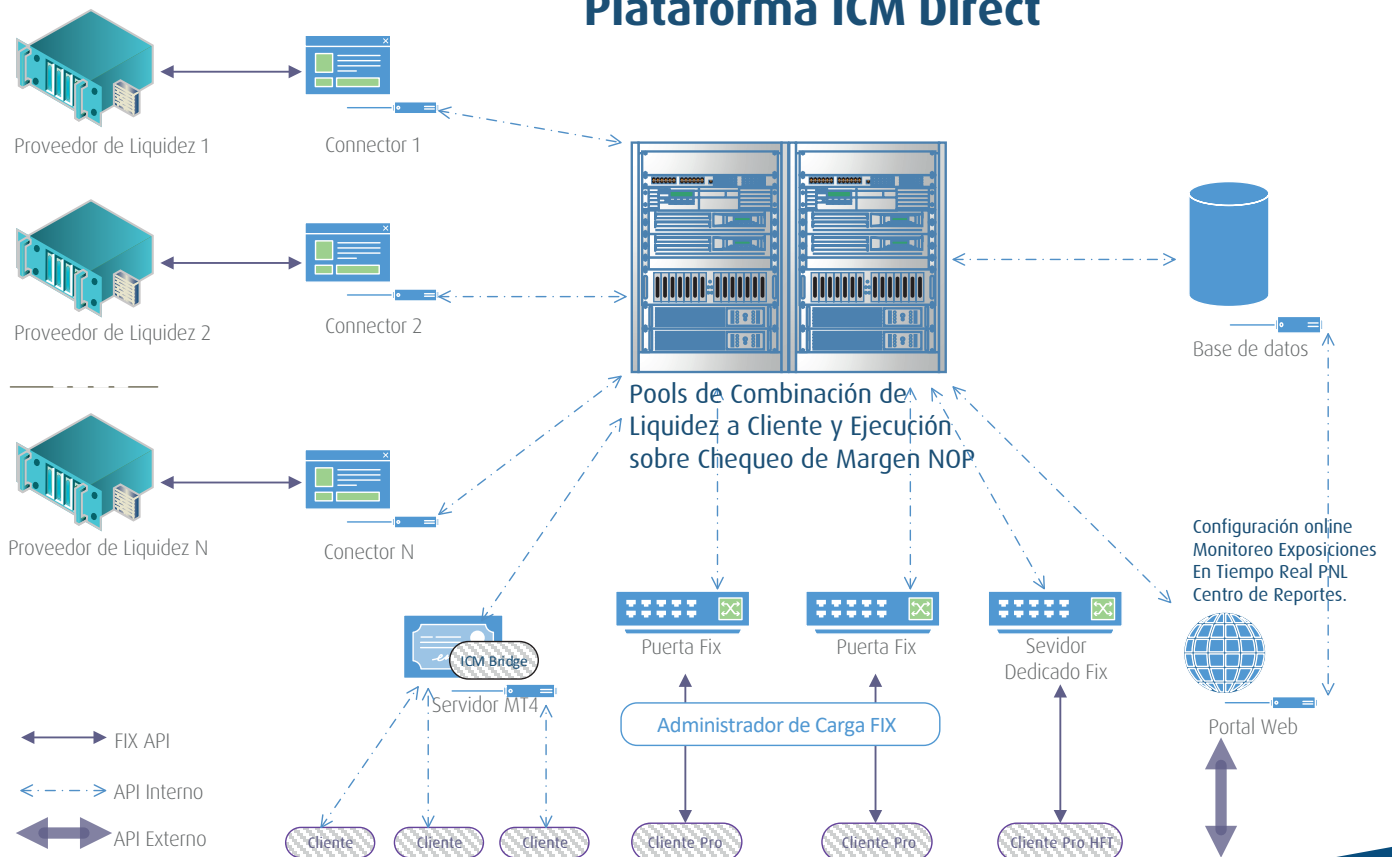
Plataforma ICM Direct

Proveedor de Liquidez 1

Connector 1

Proveedor de Liquidez 2

Connector 2

Proveedor de Liquidez N

Conector N

Base de datos

Pools de Combinación de Liquidez a Cliente y Ejecución sobre Chequeo de Margen NOP

Configuración online
Monitoreo Exposiciones
En Tiempo Real PNL
Centro de Reportes.

ICM Bridge

Servidor MT4

Puerta Fix

Puerta Fix

Sevidor Dedicado Fix

Portal Web

Administrador de Carga FIX

FIX API

API Interno

API Externo

Cliente

Cliente

Cliente

Cliente Pro

Cliente Pro

Cliente Pro HFT